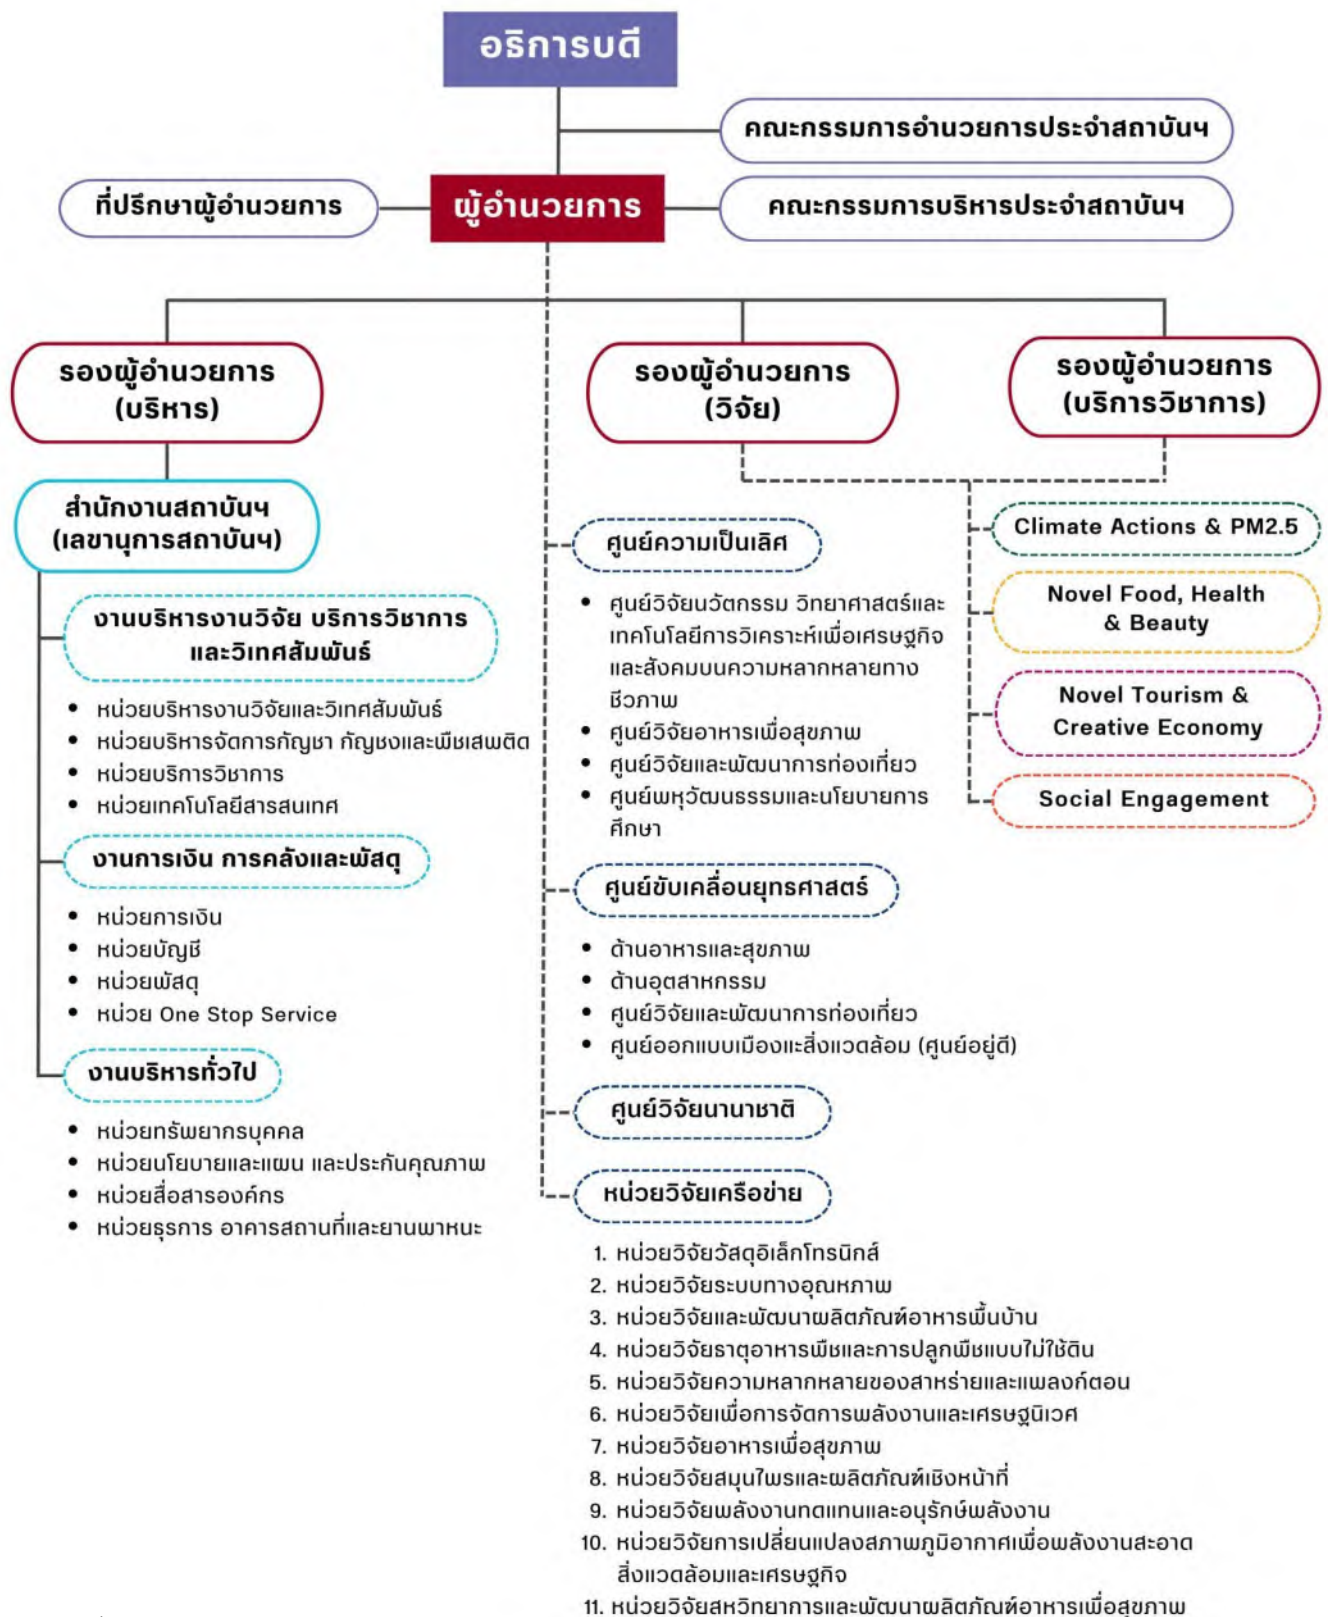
อธิการบดี

คณะกรรมการอำนวยการประจำสถาบันฯ

ที่ปรึกษาผู้อำนวยการ

ผู้อำนวยการ

คณะกรรมการบริหารประจำสถาบันฯ

รองผู้อำนวยการ (บริหาร)

รองผู้อำนวยการ (วิจัย)

รองผู้อำนวยการ (บริการวิชาการ)

สำนักงานสถาบันฯ (เลขานุการสถาบันฯ)

งานบริหารงานวิจัย บริการวิชาการ และวิเทศสัมพันธ์

- หน่วยบริหารงานวิจัยและวิเทศสัมพันธ์
- หน่วยบริหารจัดการกัญชา กัญชงและพืชเสพติด
- หน่วยบริการวิชาการ
- หน่วยเทคโนโลยีสารสนเทศ

งานการเงิน การคลังและพัสดุ

- หน่วยการเงิน
- หน่วยบัญชี
- หน่วยพัสดุ
- หน่วย One Stop Service

งานบริหารทั่วไป

- หน่วยทรัพยากรบุคคล
- หน่วยนโยบายและแผน และประกันคุณภาพ
- หน่วยสื่อสารองค์กร
- หน่วยธุรการ อาคารสถานที่และยานพาหนะ

ศูนย์ความเป็นเลิศ

- ศูนย์วิจัยนวัตกรรม วิทยาศาสตร์และเทคโนโลยีการวิเคราะห์เพื่อเศรษฐกิจและสังคมบนความหลากหลายทางชีวภาพ
- ศูนย์วิจัยอาหารเพื่อสุขภาพ
- ศูนย์วิจัยและพัฒนาการท่องเที่ยว
- ศูนย์พหุวัฒนธรรมและนโยบายการศึกษา

ศูนย์ขับเคลื่อนยุทธศาสตร์

- ด้านอาหารและสุขภาพ
- ด้านอุตสาหกรรม
- ศูนย์วิจัยและพัฒนาการท่องเที่ยว
- ศูนย์ออกแบบเมืองแะสิ่งแวดล้อม (ศูนย์อยู่ดี)

ศูนย์วิจัยนานาชาติ

หน่วยวิจัยเครือข่าย

1. หน่วยวิจัยวัสดุอิเล็กโทรนิกส์
2. หน่วยวิจัยระบบทางอุณหภาพ
3. หน่วยวิจัยและพัฒนาผลิตภัณฑ์อาหารพื้นบ้าน
4. หน่วยวิจัยธาตุอาหารพืชและการปลูกพืชแบบไม่ใช้ดิน
5. หน่วยวิจัยความหลากหลายของสาหร่ายและแพลงก์ตอน
6. หน่วยวิจัยเพื่อการจัดการพลังงานและเศรษฐนิเวศ
7. หน่วยวิจัยอาหารเพื่อสุขภาพ
8. หน่วยวิจัยสมุนไพรและผลิตภัณฑ์เชิงหน้าที่
9. หน่วยวิจัยพลังงานทดแทนและอนุรักษ์พลังงาน
10. หน่วยวิจัยการเปลี่ยนแปลงสภาพภูมิอากาศเพื่อพลังงานสะอาด สิ่งแวดล้อมและเศรษฐกิจ
11. หน่วยวิจัยสหวิทยาการและพัฒนาผลิตภัณฑ์อาหารเพื่อสุขภาพ

Climate Actions & PM2.5

Novel Food, Health & Beauty

Novel Tourism & Creative Economy

Social Engagement